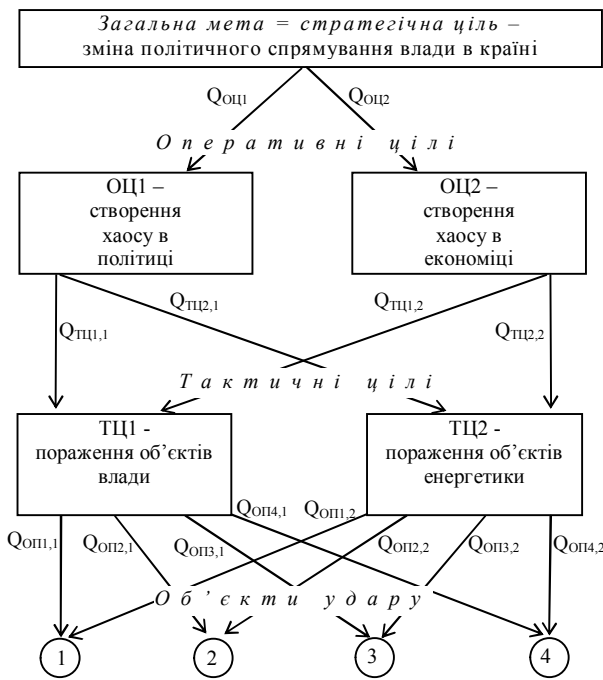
Загальна мета = стратегічна ціль – зміна політичного спрямування влади в країні

$Q_{ОЦ1}$ $Q_{ОЦ2}$

Оперативні цілі

ОЦ1 – створення хаосу в політиці

ОЦ2 – створення хаосу в економіці

$Q_{ТЦ2,1}$ $Q_{ТЦ1,2}$

$Q_{ТЦ1,1}$ $Q_{ТЦ2,2}$

Тактичні цілі

ТЦ1 - ураження об'єктів влади

ТЦ2 - ураження об'єктів енергетики

$Q_{ОП4,1}$ $Q_{ОП1,2}$

$Q_{ОП1,1}$ $Q_{ОП2,1}$ $Q_{ОП3,1}$ $Q_{ОП2,2}$ $Q_{ОП3,2}$ $Q_{ОП4,2}$

Об'єкти удару

1 2 3 4